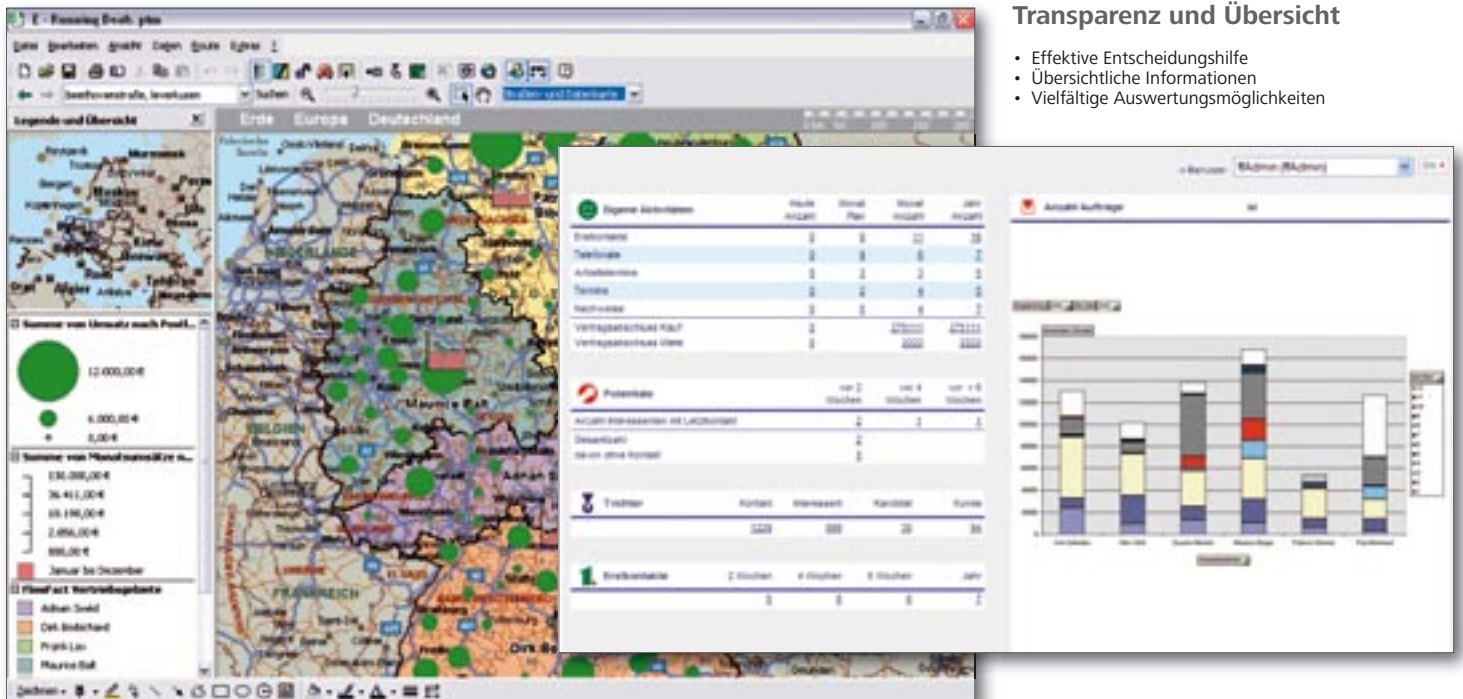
Transparenz und Übersicht

• Effektive Entscheidungshilfe
• Übersichtliche Informationen
• Vielfältige Auswertungsmöglichkeiten

E - Ressourcing Beruh. ptm

Datei Bearbeiten Ansicht Daten Route Extras ?

beethovenstraße, leverkusen Suchen

Legende und Übersicht

Erde Europa Deutschland

Summe von Umsatz nach Postl...

12.000,00 €

6.000,00 €

0,00 €

Summe von Monatsumsätze n...

150.000,00 €

36.411,00 €

10.190,00 €

2.056,00 €

880,00 €

Januar bis Dezember

PlanFact Vertriebsgebiete

Adrian Svald

Dirk Bodschand

Frank Lau

Maurice Ball

NIEDERLANDE

BELGIEN

FRANKREICH

Zeichnen

Benutzer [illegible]

Eigene Aktivitäten | Heute Anzahl | Monat Plan | Monat Anzahl | Jahr Anzahl

Erstkontakte
Telefonate
Arbeitstermine
Termine
Nachweise
Vertragsabschluss Kauf
Vertragsabschluss Miete

Potenziale

Anzahl Interessenten mit Letztkontakt
Gesamtzahl
davon ohne Kontakt

Trichter | Kontakt | Interessent | Kandidat | Kunde

Erstkontakte | 2 Wochen | 4 Wochen | 8 Wochen | Jahr

Anzahl Aufträge